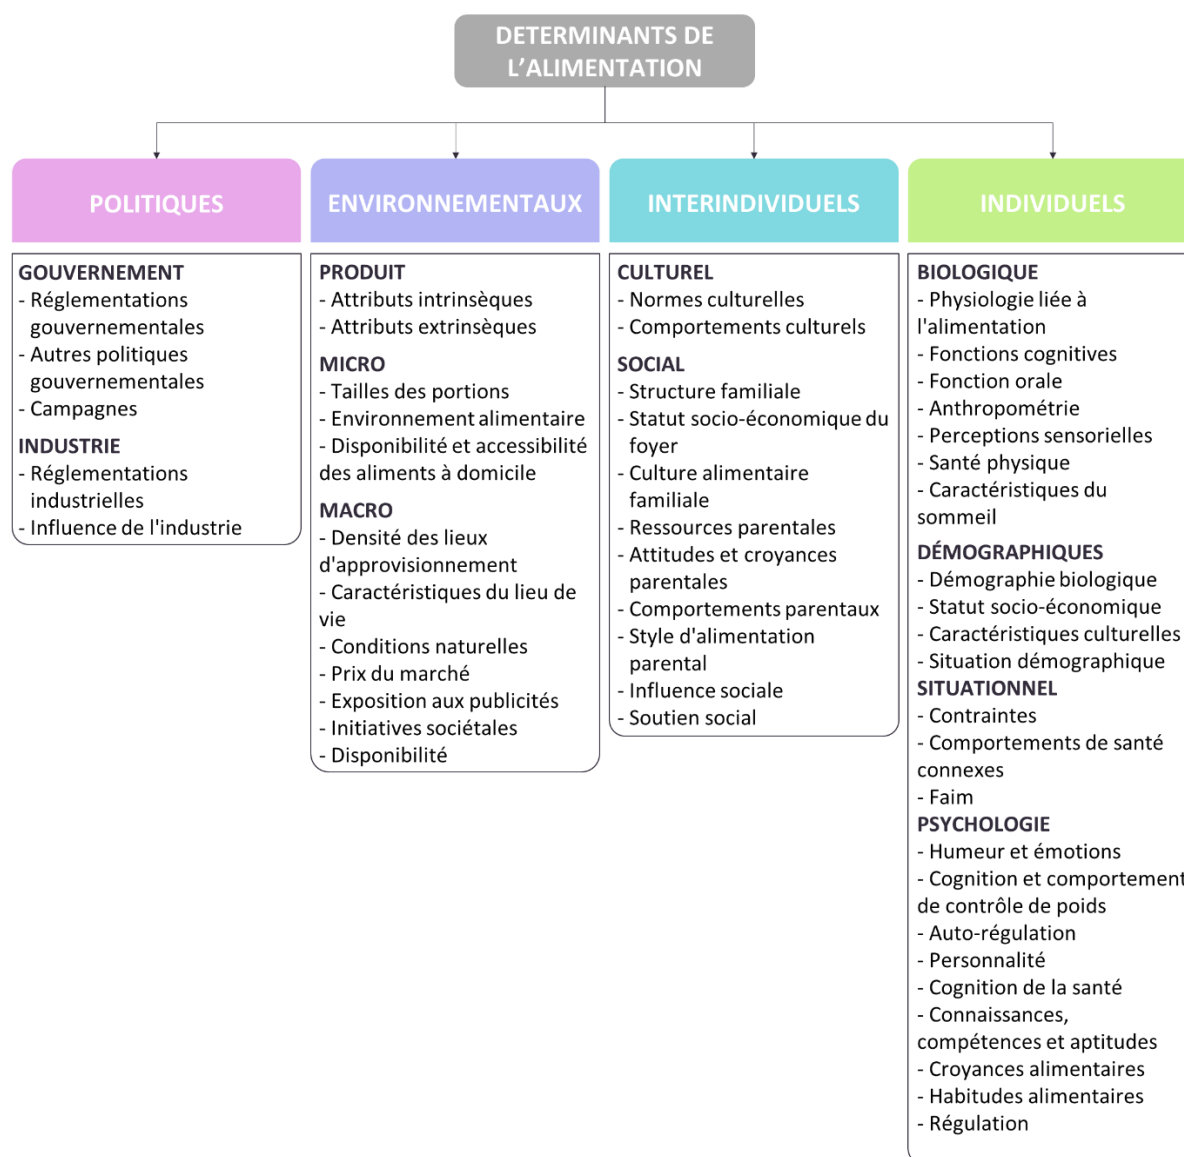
DETERMINANTS DE L'ALIMENTATION

POLITIQUES

GOUVERNEMENT
- Réglementations gouvernementales
- Autres politiques gouvernementales
- Campagnes

INDUSTRIE
- Réglementations industrielles
- Influence de l'industrie

ENVIRONNEMENTAUX

PRODUIT
- Attributs intrinsèques
- Attributs extrinsèques

MICRO
- Tailles des portions
- Environnement alimentaire
- Disponibilité et accessibilité des aliments à domicile

MACRO
- Densité des lieux d'approvisionnement
- Caractéristiques du lieu de vie
- Conditions naturelles
- Prix du marché
- Exposition aux publicités
- Initiatives sociétales
- Disponibilité

INTERINDIVIDUELS

CULTUREL
- Normes culturelles
- Comportements culturels

SOCIAL
- Structure familiale
- Statut socio-économique du foyer
- Culture alimentaire familiale
- Ressources parentales
- Attitudes et croyances parentales
- Comportements parentaux
- Style d'alimentation parental
- Influence sociale
- Soutien social

INDIVIDUELS

BIOLOGIQUE
- Physiologie liée à l'alimentation
- Fonctions cognitives
- Fonction orale
- Anthropométrie
- Perceptions sensorielles
- Santé physique
- Caractéristiques du sommeil

DÉMOGRAPHIQUES
- Démographie biologique
- Statut socio-économique
- Caractéristiques culturelles
- Situation démographique

SITUATIONNEL
- Contraintes
- Comportements de santé connexes
- Faim

PSYCHOLOGIE
- Humeur et émotions
- Cognition et comportement de contrôle de poids
- Auto-régulation
- Personnalité
- Cognition de la santé
- Connaissances, compétences et aptitudes
- Croyances alimentaires
- Habitudes alimentaires
- Régulation